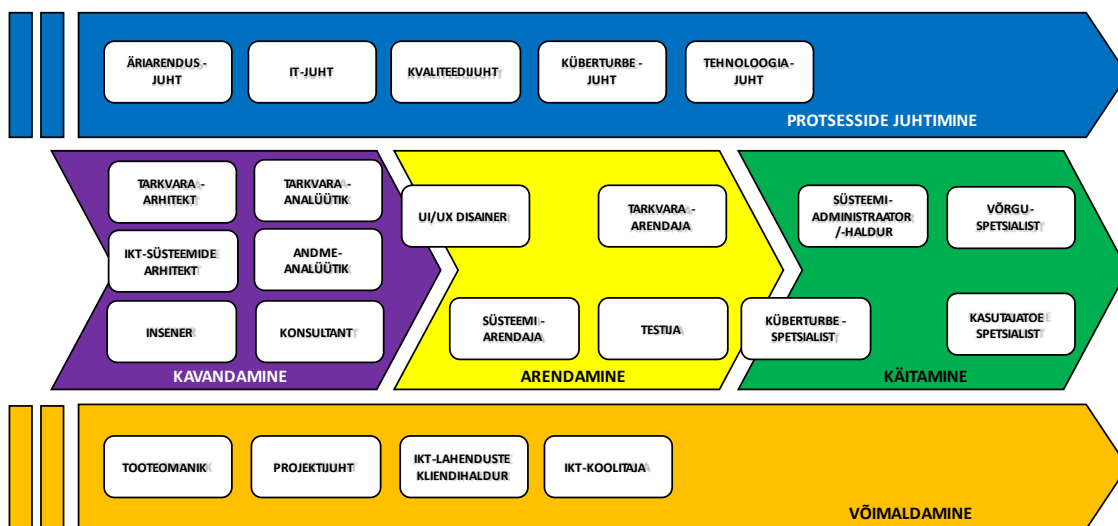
ÄRIARENDUSJUHT

IT-JUHT

KVALITEEDIJUHT

KÜBERTURBEJUHT

TEHNOLOOGIAJUHT

PROTSESSIDE JUHTIMINE

TARKVARAARHITEKT

TARKVARAANALÜÜTIK

IKT-SÜSTEEMIDE ARHITEKT

ANDMEANALÜÜTIK

INSENER

KONSULTANT

KAVANDAMINE

UI/UX DISAINER

TARKVARAARENDAJA

SÜSTEEMIARENDAJA

TESTIJA

ARENDAMINE

SÜSTEEMIADMINISTRAATOR/-HALDUR

VÕRGUSPETSIALIST

KÜBERTURBESPETSIALIST

KASUTAJATOE SPETSIALIST

KÄITAMINE

TOOTEOMANIK

PROJEKTIJUHT

IKT-LAHENDUSTE KLIENDIHALDUR

IKT-KOOLITAJA

VÕIMALDAMINE